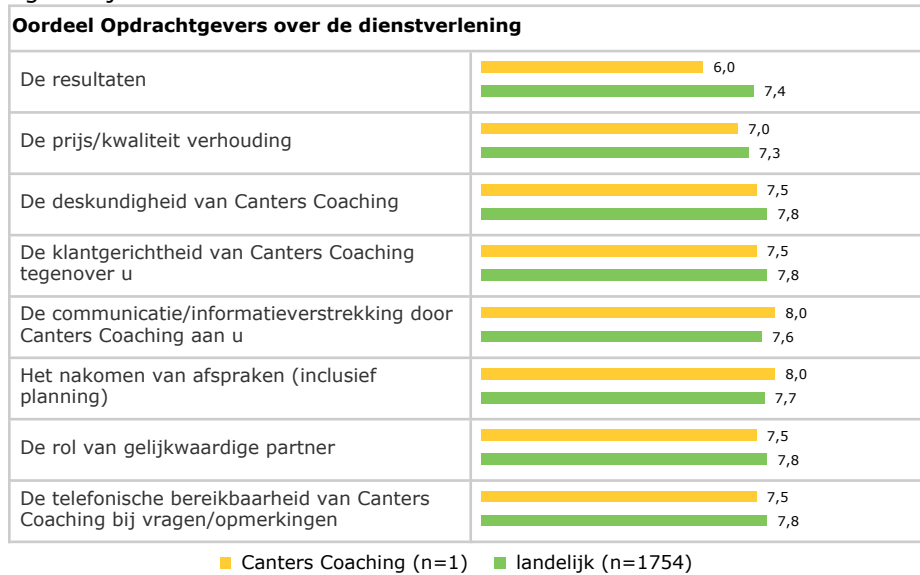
Oordeel Opdrachtgevers over de dienstverlening

| | |
|---|---|
| De resultaten | 6,0<br>7,4 |
| De prijs/kwaliteit verhouding | 7,0<br>7,3 |
| De deskundigheid van Canters Coaching | 7,5<br>7,8 |
| De klantgerichtheid van Canters Coaching tegenover u | 7,5<br>7,8 |
| De communicatie/informatieverstrekking door Canters Coaching aan u | 8,0<br>7,6 |
| Het nakomen van afspraken (inclusief planning) | 8,0<br>7,7 |
| De rol van gelijkwaardige partner | 7,5<br>7,8 |
| De telefonische bereikbaarheid van Canters Coaching bij vragen/opmerkingen | 7,5<br>7,8 |

Canters Coaching (n=1) landelijk (n=1754)